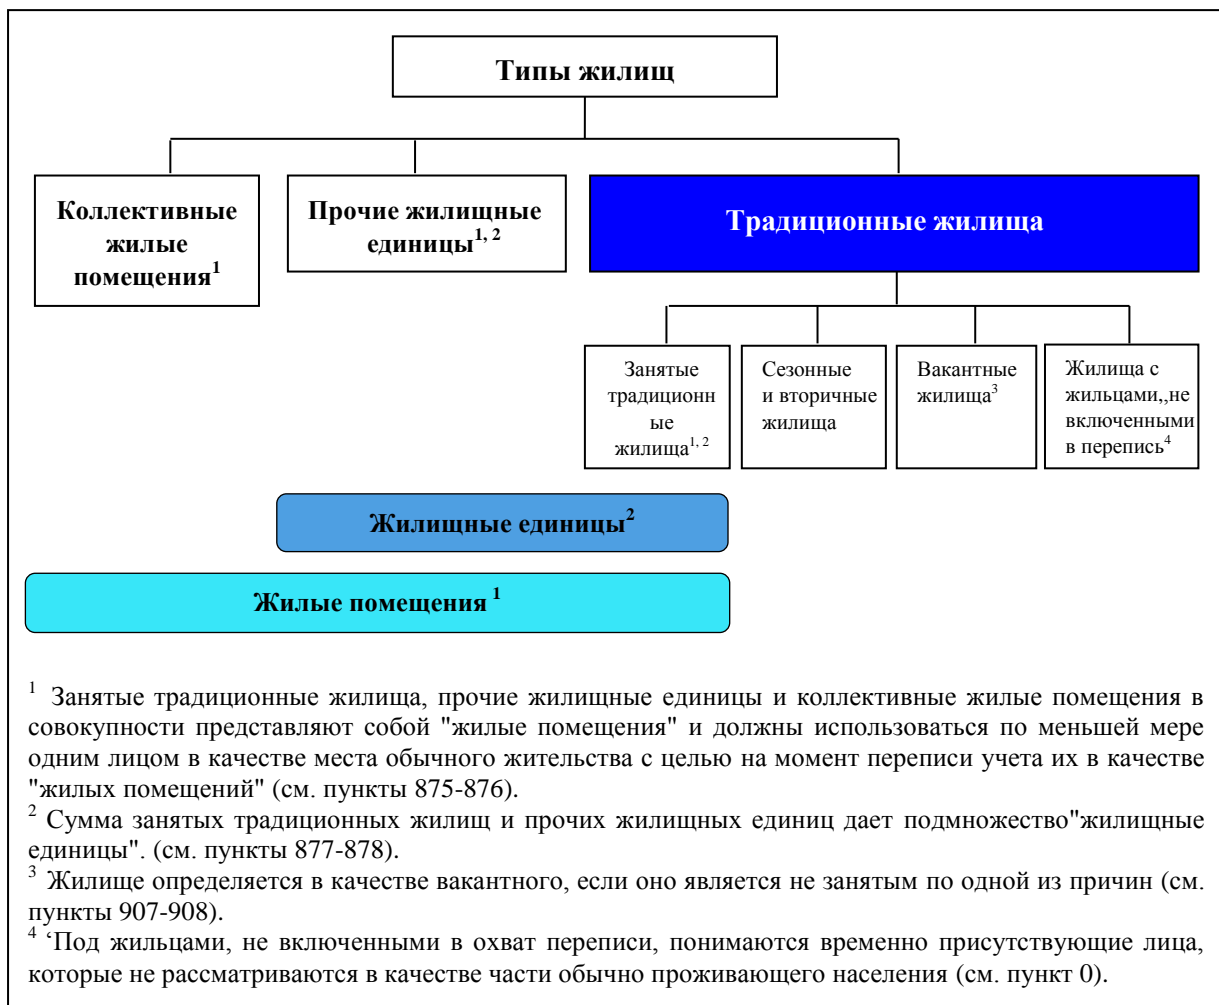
Типы жилищ

Коллективные жилые помещения$^{1}$

Прочие жилищные единицы$^{1, 2}$

Традиционные жилища

Занятые традиционные жилища$^{1, 2}$

Сезонные и вторичные жилища

Вакантные жилища$^{3}$

Жилища с жильцами,,не включенными в перепись$^{4}$

Жилищные единицы$^{2}$

Жилые помещения $^{1}$

$^{1}$ Занятые традиционные жилища, прочие жилищные единицы и коллективные жилые помещения в совокупности представляют собой "жилые помещения" и должны использоваться по меньшей мере одним лицом в качестве места обычного жительства с целью на момент переписи учета их в качестве "жилых помещений" (см. пункты 875-876).
$^{2}$ Сумма занятых традиционных жилищ и прочих жилищных единиц дает подмножество"жилищные единицы". (см. пункты 877-878).
$^{3}$ Жилище определяется в качестве вакантного, если оно является не занятым по одной из причин (см. пункты 907-908).
$^{4}$ ‘Под жильцами, не включенными в охват переписи, понимаются временно присутствующие лица, которые не рассматриваются в качестве части обычно проживающего населения (см. пункт 0).